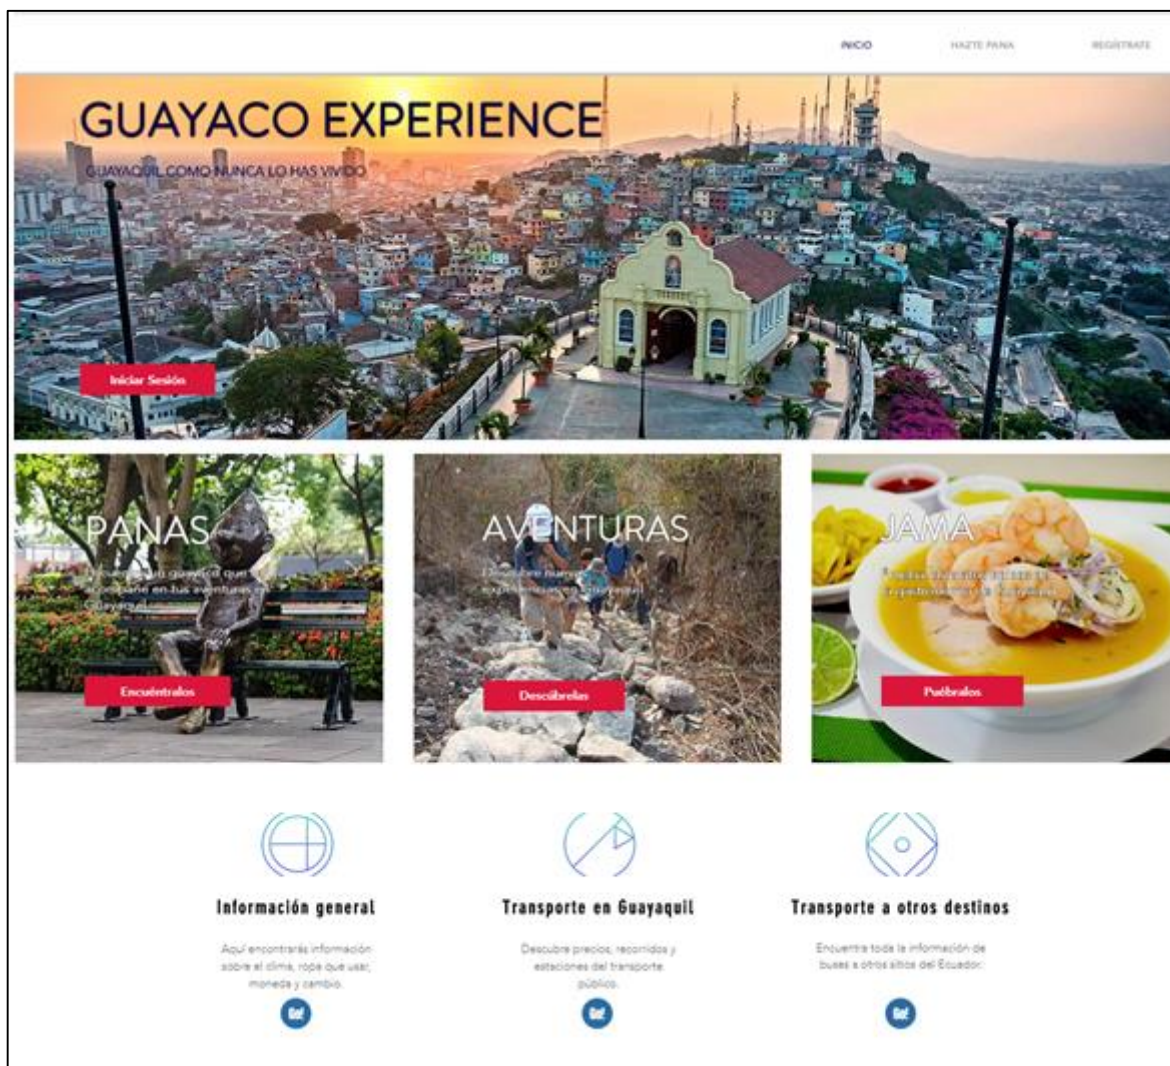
INICIO HAZTE PANA REGÍSTRATE

GUAYACO EXPERIENCE

GUAYAQUIL COMO NUNCA LO HAS VIVIDO

Iniciar Sesión

PANAS

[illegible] guayaco que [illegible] en tus aventuras en Guayaquil

Encuéntralos

AVENTURAS

Descubre nuevas experiencias en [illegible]

Descúbrelas

JAMA

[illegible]

Pruébalos

Información general

Aquí encontrarás información sobre el clima, ropa que usar, moneda y cambio.

Transporte en Guayaquil

Descubre precios, recorridos y estaciones del transporte público.

Transporte a otros destinos

Encuentra toda la información de buses a otros sitios del Ecuador.